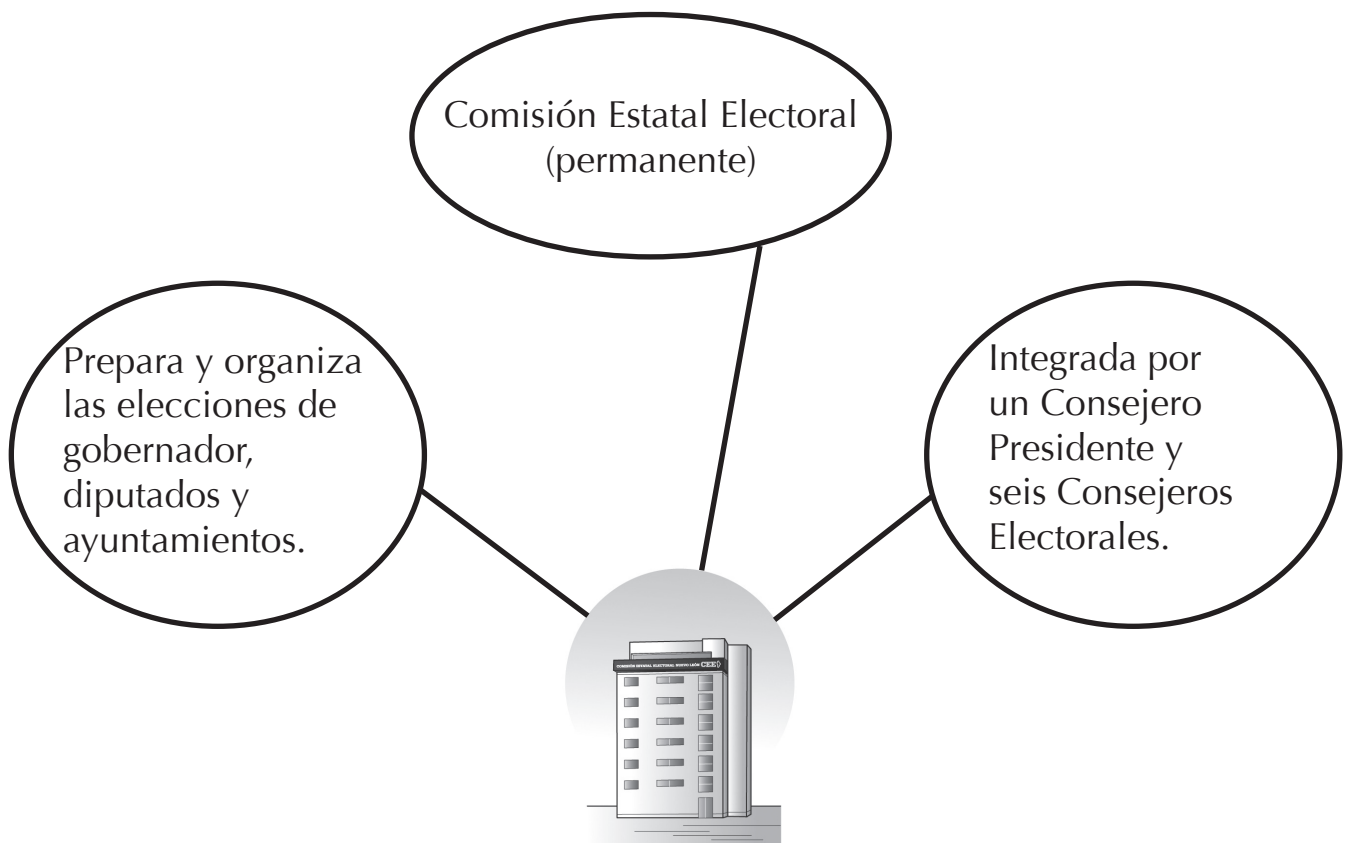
Comisión Estatal Electoral
(permanente)

Prepara y organiza las elecciones de gobernador, diputados y ayuntamientos.

Integrada por un Consejero Presidente y seis Consejeros Electorales.

COMISIÓN ESTATAL ELECTORAL NUEVO LEÓN CEE